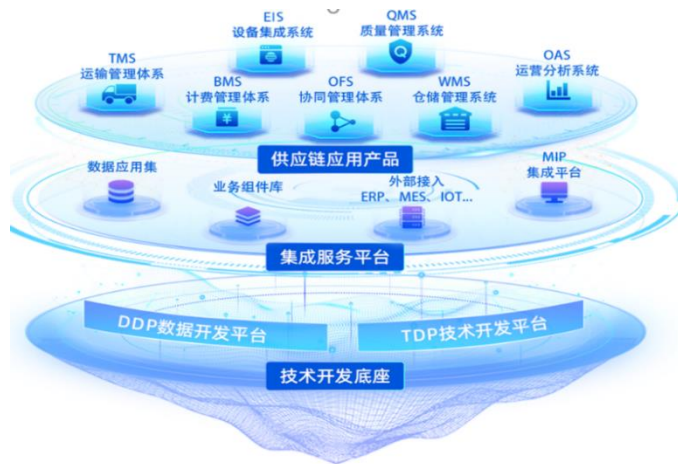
EIS
设备集成系统

QMS
质量管理系统

TMS
运输管理体系

OAS
运营分析系统

BMS
计费管理体系

OFS
协同管理体系

WMS
仓储管理系统

供应链应用产品

数据应用集

业务组件库

外部接入
ERP、MES、IOT...

MIP
集成平台

集成服务平台

DDP数据开发平台

TDP技术开发平台

技术开发底座